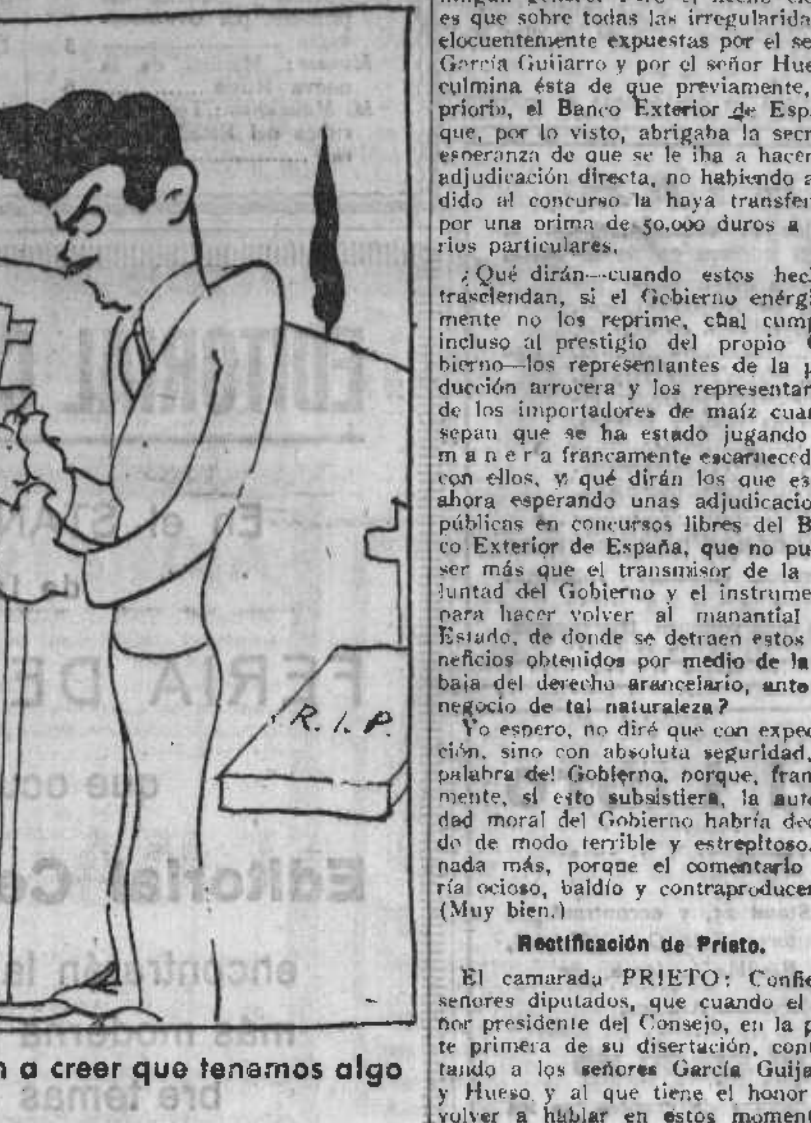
R. I. P.

n a creer que tenemos algo

es que sobre todas las irregularida elocuentemente expuestas por el se García Guijarro y por el señor Hue culmina ésta de que previamente, priorio, el Banco Exterior de Espa que, por lo visto, abrigaba la secr esperanza de que se le iba a hacer adjudicación directa, no habiendo a dido al concurso la haya transfer por una prima de 50.000 duros a rios particulares.

¿Qué dirán—cuando estos hec trasciendan, si el Gobierno enérgi mente no los reprime, cual cump incluso al prestigio del propio bierno—los representantes de la p ducción arrocera y los representan de los importadores de maíz cuan sepan que se ha estado jugando m a n e r a francamente escarnecedo con ellos, y qué dirán los que es ahora esperando unas adjudicacio públicas en concursos libres del B co Exterior de España, que no pu ser más que el transmisor de la luntad del Gobierno y el instrume para hacer volver al manantial Estado, de donde se detraen estos neficios obtenidos por medio de la baja del derecho arancelario, ante negocio de tal naturaleza?

Yo espero, no diré que con expec ción, sino con absoluta seguridad, palabra del Gobierno, porque, fran mente, si esto subsistiera, la auto dad moral del Gobierno habría dec do de modo terrible y estrepitoso. nada más, porque el comentario ría ocioso, baldío y contraproducen (Muy bien.)

Rectificación de Prieto.

El camarada PRIETO: Confie señores diputados, que cuando el ñor presidente del Consejo, en la p te primera de su disertación, cont tando a los señores García Guija y Hueso y al que tiene el honor volver a hablar en estos moment